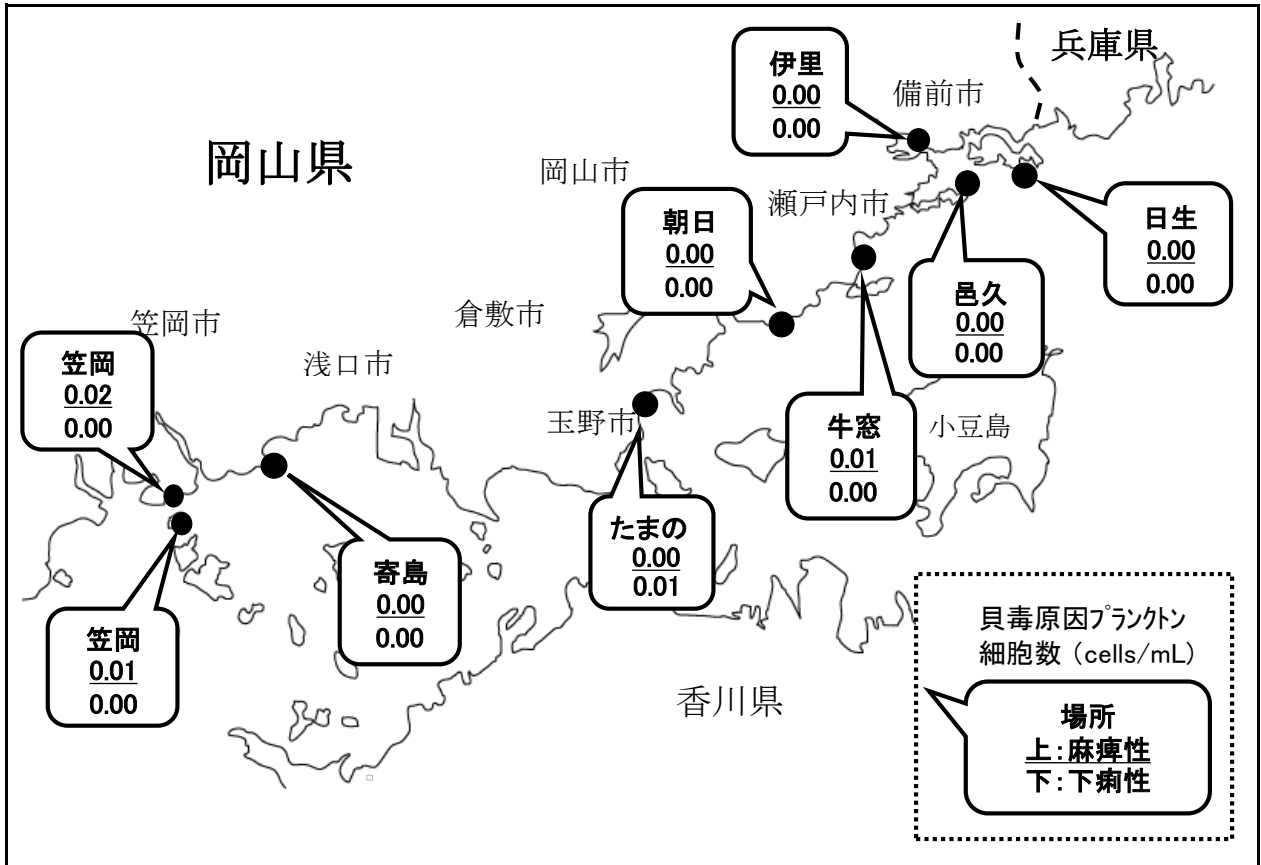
兵庫県

伊里
0.00
0.00

備前市

岡山県

岡山市

瀬戸内市

朝日
0.00
0.00

日生
0.00
0.00

邑久
0.00
0.00

笠岡市

倉敷市

笠岡
0.02
0.00

浅口市

玉野市

牛窓
0.01
0.00

小豆島

寄島
0.00
0.00

たまの
0.00
0.01

笠岡
0.01
0.00

香川県

貝毒原因ﾌﾟﾗﾝｸﾄﾝ
細胞数（cells/mL）

場所
上：麻痺性
下：下痢性